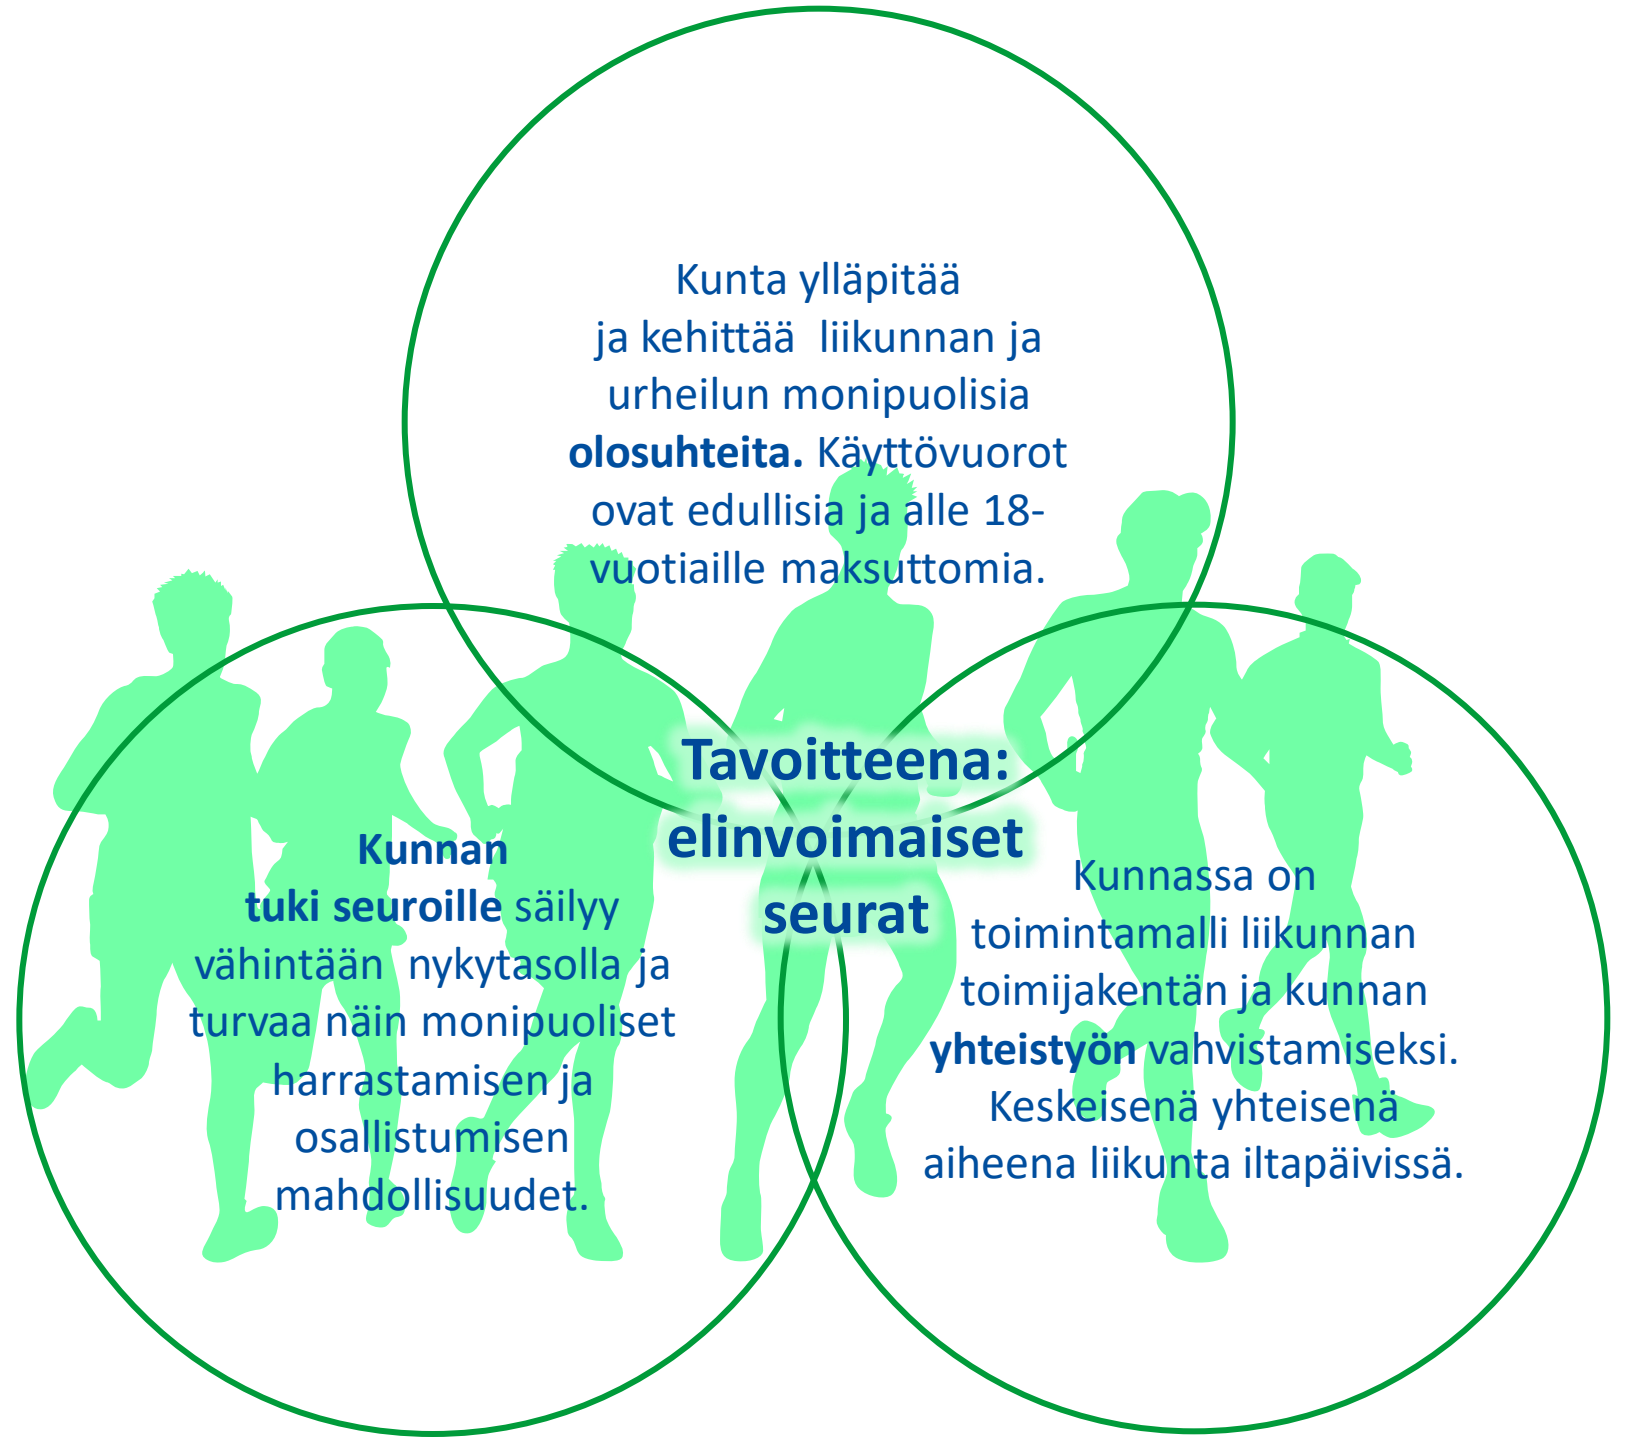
Kunta ylläpitää ja kehittää liikunnan ja urheilun monipuolisia **olosuhteita.** Käyttövuorot ovat edullisia ja alle 18-vuotiaille maksuttomia.

Tavoitteena: elinvoimaiset seurat

**Kunnan tuki seuroille** säilyy vähintään nykytasolla ja turvaa näin monipuoliset harrastamisen ja osallistumisen mahdollisuudet.

Kunnassa on toimintamalli liikunnan toimijakentän ja kunnan **yhteistyön** vahvistamiseksi. Keskeisenä yhteisenä aiheena liikunta iltapäivissä.